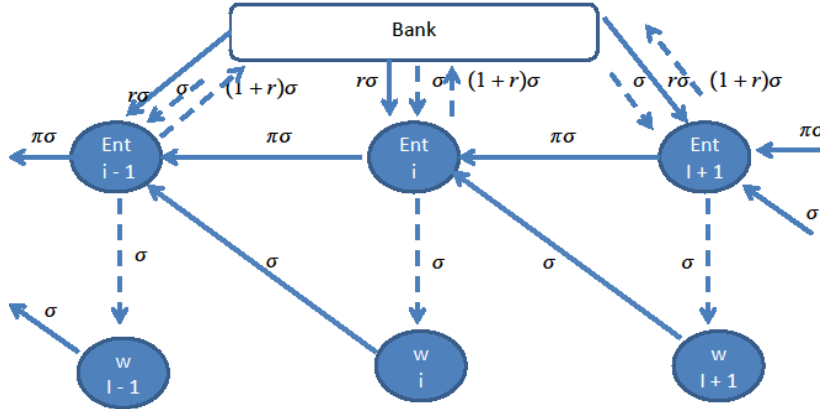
Bank

$r\sigma$ $\sigma$ $(1+r)\sigma$

$r\sigma$ $\sigma$ $(1+r)\sigma$

$\sigma$ $r\sigma$ $(1+r)\sigma$

$\pi\sigma$

Ent
i - 1

$\pi\sigma$

Ent
i

$\pi\sigma$

Ent
I + 1

$\pi\sigma$

$\sigma$

$\sigma$

$\sigma$

$\sigma$

$\sigma$

$\sigma$

$\sigma$

w
I - 1

w
i

w
I + 1